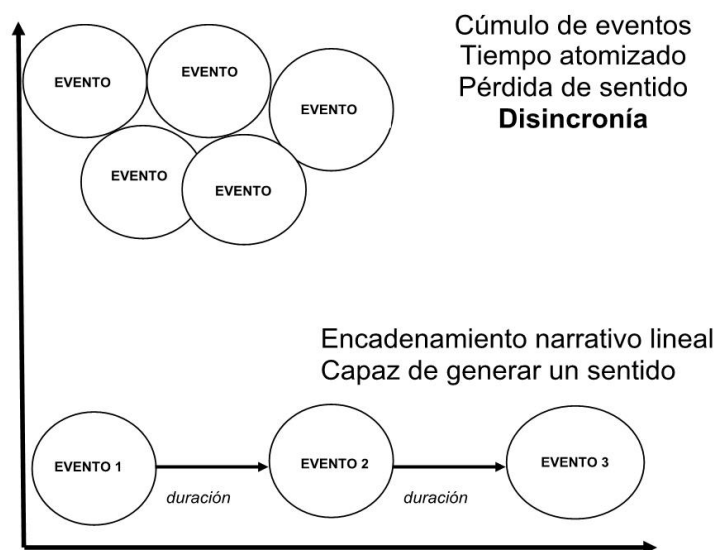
EVENTO
EVENTO
EVENTO
EVENTO
EVENTO

Cúmulo de eventos
Tiempo atomizado
Pérdida de sentido
**Disincronía**

Encadenamiento narrativo lineal
Capaz de generar un sentido

EVENTO 1
duración
EVENTO 2
duración
EVENTO 3